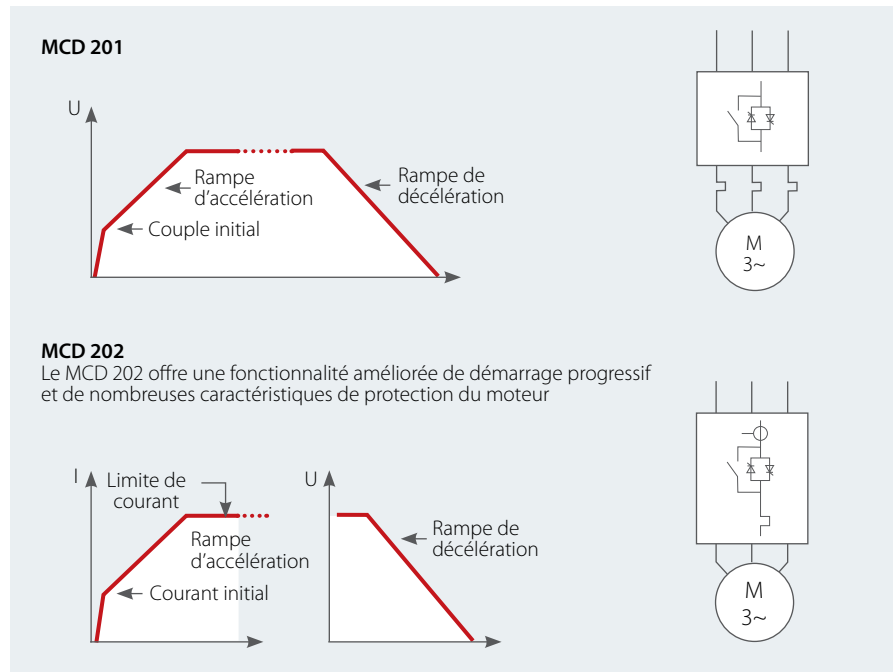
**MCD 201**

U

Rampe d'accélération

Rampe de décélération

Couple initial

M
3~

**MCD 202**
Le MCD 202 offre une fonctionnalité améliorée de démarrage progressif et de nombreuses caractéristiques de protection du moteur

I

Limite de courant

Rampe d'accélération

Courant initial

U

Rampe de décélération

M
3~